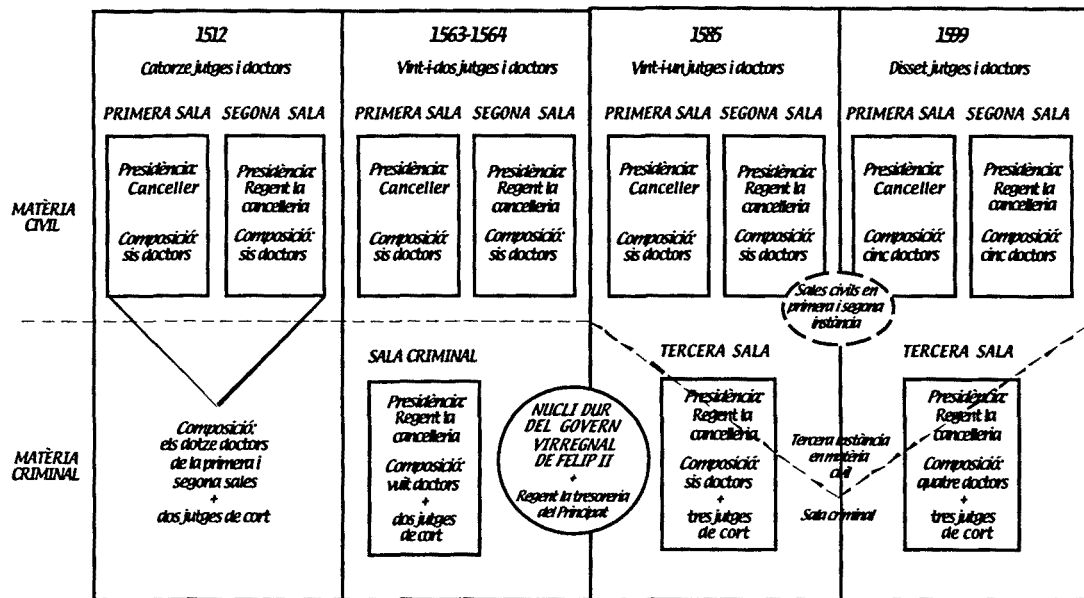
1512

Catorze jutges i doctors

PRIMERA SALA SEGONA SALA

Presidència: Canceller

Composició: sis doctors

Presidència: Regent la cancelleria

Composició: sis doctors

Composició: els dotze doctors de la primera i segona sales + dos jutges de cort

1563-1564

Vint-i-dos jutges i doctors

PRIMERA SALA SEGONA SALA

Presidència: Canceller

Composició: sis doctors

Presidència: Regent la cancelleria

Composició: sis doctors

SALA CRIMINAL

Presidència: Regent la cancelleria

Composició: vuit doctors + dos jutges de cort

NUCLI DUR DEL GOVERN VIRREGNAL DE FELIP II + Regent la tresoreria del Principat

1585

Vint-i-un jutges i doctors

PRIMERA SALA SEGONA SALA

Presidència: Canceller

Composició: sis doctors

Presidència: Regent la cancelleria

Composició: sis doctors

Sales civils en primera i segona instància

TERCERA SALA

Presidència: Regent la cancelleria

Composició: sis doctors + tres jutges de cort

Tercera instància en matèria civil

Sala criminal

1599

Disset jutges i doctors

PRIMERA SALA SEGONA SALA

Presidència: Canceller

Composició: cinc doctors

Presidència: Regent la cancelleria

Composició: cinc doctors

TERCERA SALA

Presidència: Regent la cancelleria

Composició: quatre doctors + tres jutges de cort

MATÈRIA CIVIL

MATÈRIA CRIMINAL